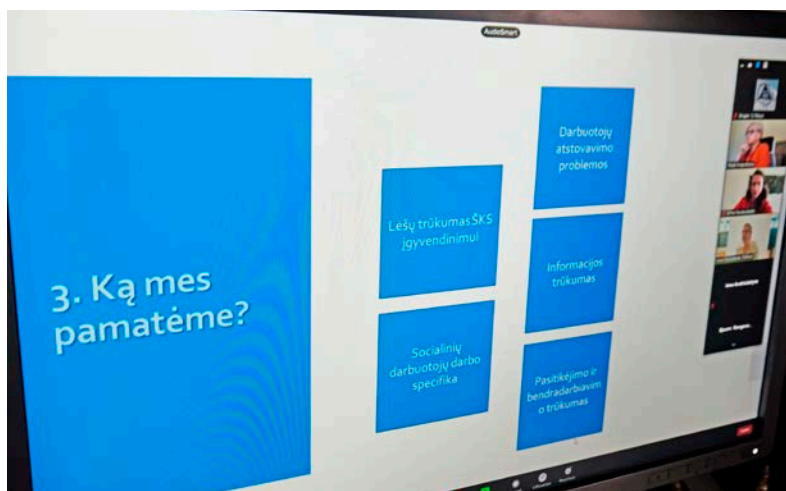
AudioSmart

3. Ką mes pamatėme?

Lėšų trūkumas ŠKS įgyvendinimui

Socialinių darbuotojų darbo specifika

Darbuotojų atstovavimo problemos

Informacijos trūkumas

Pasitikėjimo ir bendradarbiavimo trūkumas